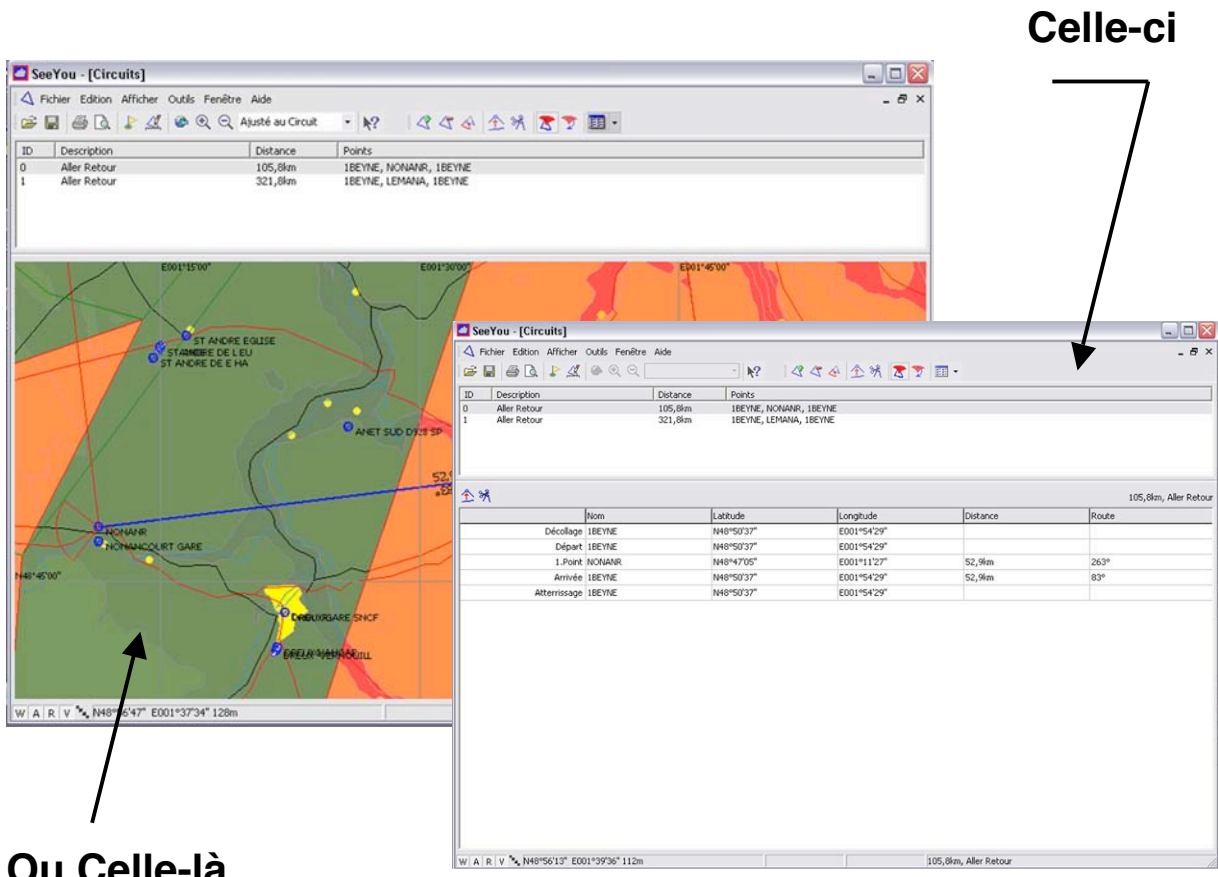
Celle-ci

SeeYou - [Circuits]
Fichier Edition Afficher Outils Fenêtre Aide
Ajusté au Circuit

| ID | Description | Distance | Points |
|---|---|---|---|
| 0 | Aller Retour | 105,8km | 1BEYNE, NONANR, 1BEYNE |
| 1 | Aller Retour | 321,8km | 1BEYNE, LEMANA, 1BEYNE |

E001°15'00" E001°30'00" E001°45'00"
ST ANDRE EGLISE
ST ANDRE DE L EU
ST ANDRE DE E HA
ANET SUD D928 SP
52,9
NONANR
NONANCOURT GARE
N48°45'00"
DREUX GARE SNCF
DREUX VERNOUILL
W A R V N48°56'47" E001°37'34" 128m

SeeYou - [Circuits]
Fichier Edition Afficher Outils Fenêtre Aide

| ID | Description | Distance | Points |
|---|---|---|---|
| 0 | Aller Retour | 105,8km | 1BEYNE, NONANR, 1BEYNE |
| 1 | Aller Retour | 321,8km | 1BEYNE, LEMANA, 1BEYNE |

105,8km, Aller Retour

| | Nom | Latitude | Longitude | Distance | Route |
|---|---|---|---|---|---|
| Décollage | 1BEYNE | N48°50'37" | E001°54'29" | | |
| Départ | 1BEYNE | N48°50'37" | E001°54'29" | | |
| 1.Point | NONANR | N48°47'05" | E001°11'27" | 52,9km | 263° |
| Arrivée | 1BEYNE | N48°50'37" | E001°54'29" | 52,9km | 83° |
| Atterrissage | 1BEYNE | N48°50'37" | E001°54'29" | | |

W A R V N48°56'13" E001°39'36" 112m 105,8km, Aller Retour

Ou Celle-là